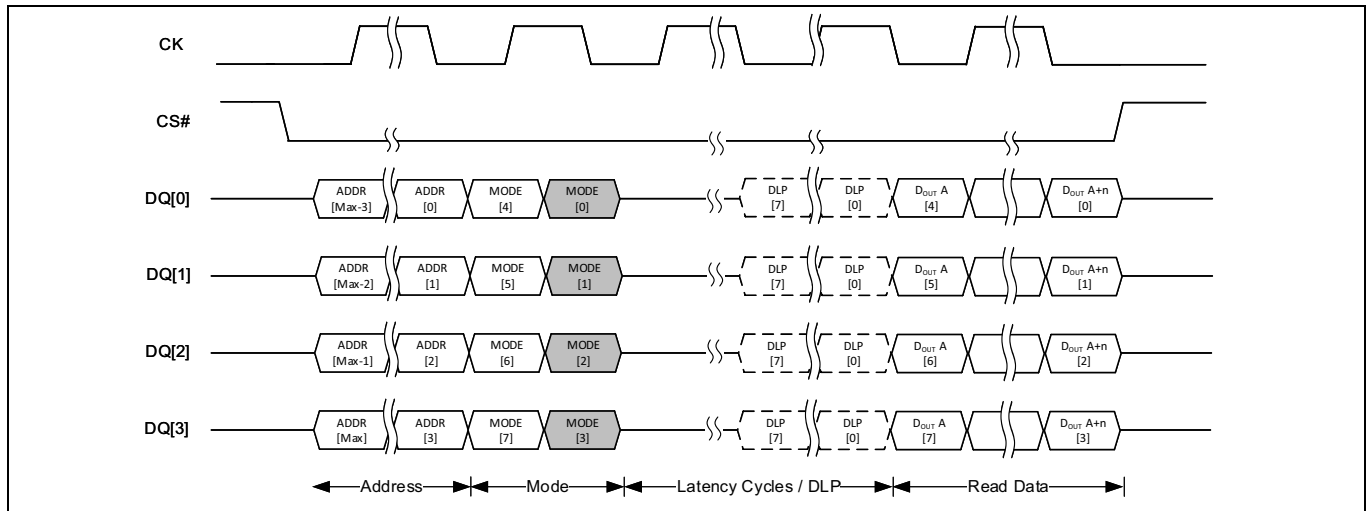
CK

CS#

DQ[0]
ADDR [Max-3]
ADDR [0]
MODE [4]
MODE [0]
DLP [7]
DLP [0]
$D_{OUT}$ A [4]
$D_{OUT}$ A+n [0]

DQ[1]
ADDR [Max-2]
ADDR [1]
MODE [5]
MODE [1]
DLP [7]
DLP [0]
$D_{OUT}$ A [5]
$D_{OUT}$ A+n [1]

DQ[2]
ADDR [Max-1]
ADDR [2]
MODE [6]
MODE [2]
DLP [7]
DLP [0]
$D_{OUT}$ A [6]
$D_{OUT}$ A+n [2]

DQ[3]
ADDR [Max]
ADDR [3]
MODE [7]
MODE [3]
DLP [7]
DLP [0]
$D_{OUT}$ A [7]
$D_{OUT}$ A+n [3]

Address
Mode
Latency Cycles / DLP
Read Data